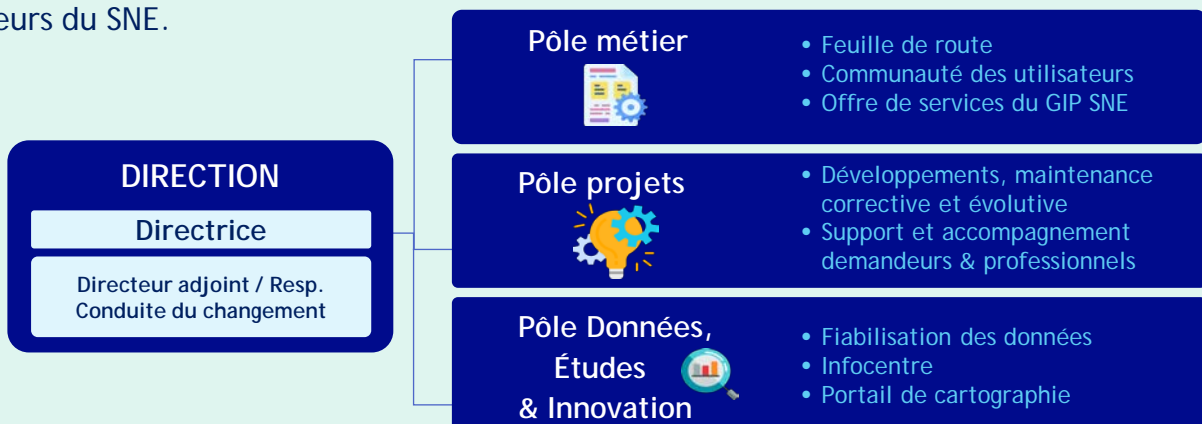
eurs du SNE.

DIRECTION

Directrice

Directeur adjoint / Resp. Conduite du changement

Pôle métier

• Feuille de route
• Communauté des utilisateurs
• Offre de services du GIP SNE

Pôle projets

• Développements, maintenance corrective et évolutive
• Support et accompagnement demandeurs & professionnels

Pôle Données, Études & Innovation

• Fiabilisation des données
• Infocentre
• Portail de cartographie